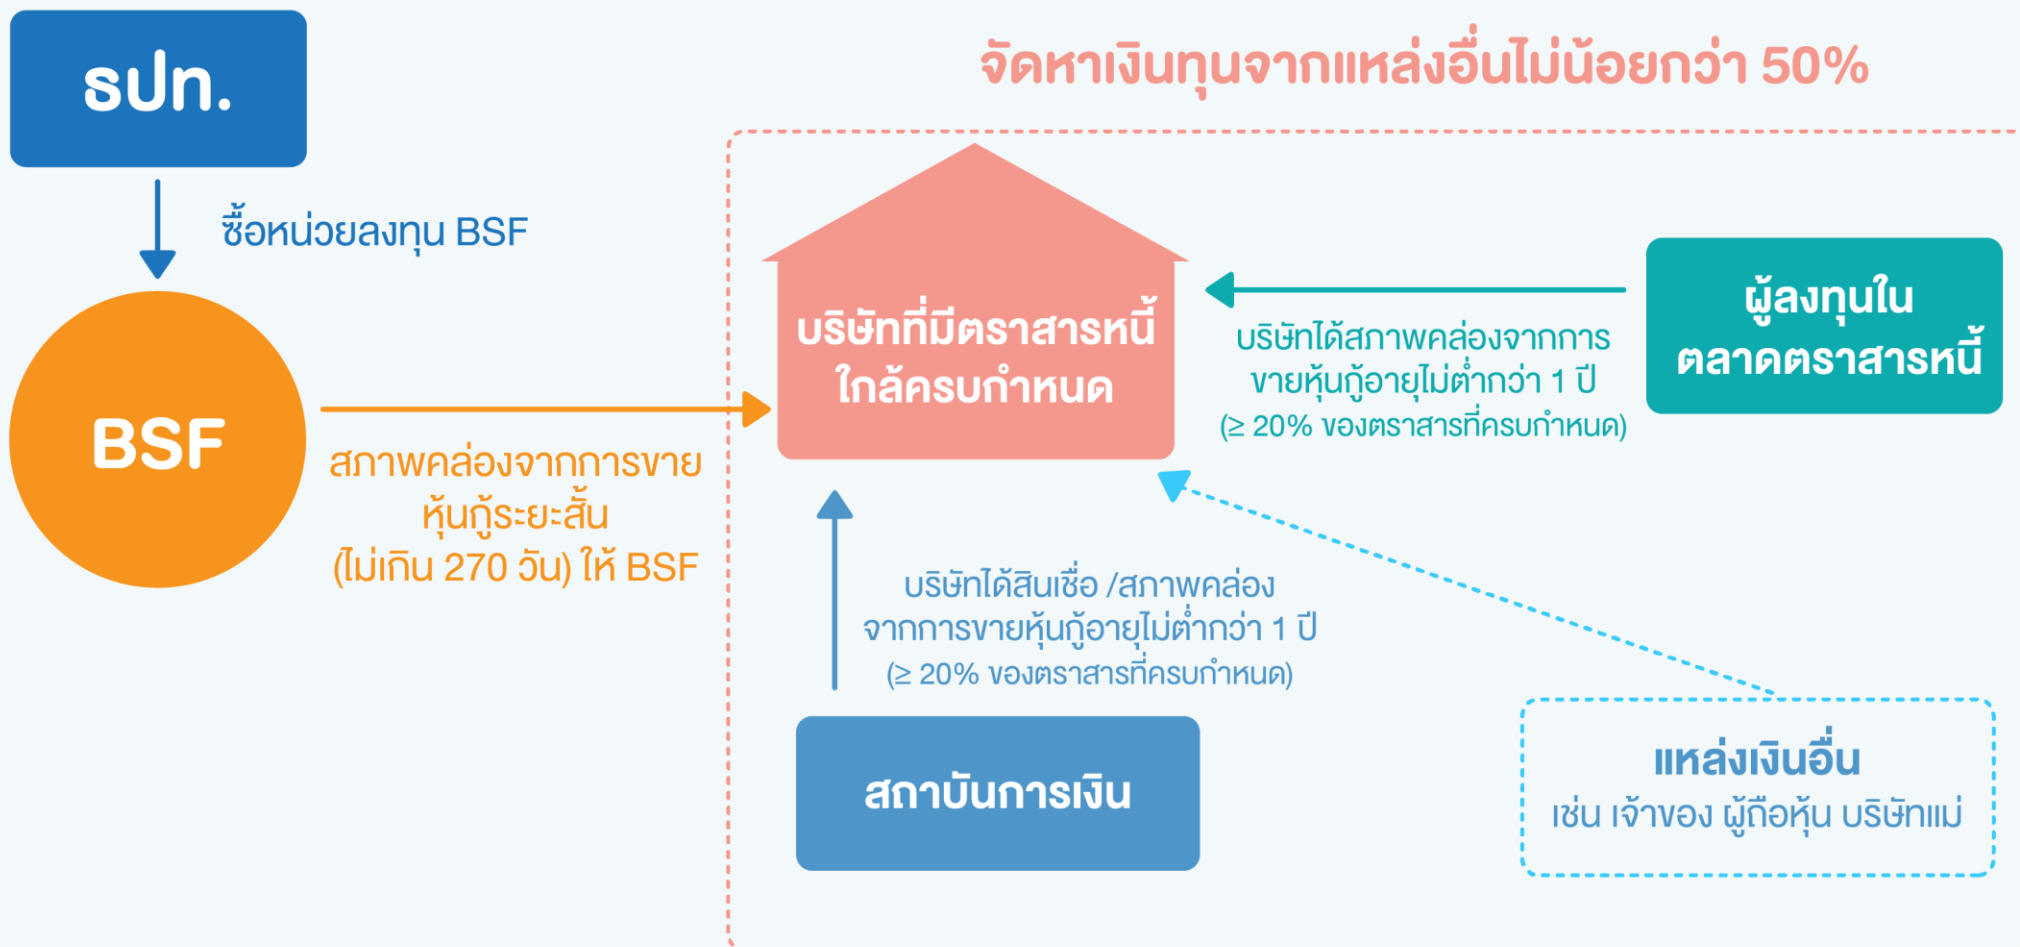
ธปท.

ซื้อหน่วยลงทุน BSF

BSF

สภาพคล่องจากการขายหุ้นกู้ระยะสั้น (ไม่เกิน 270 วัน) ให้ BSF

จัดหาเงินทุนจากแหล่งอื่นไม่น้อยกว่า 50%

บริษัทที่มีตราสารหนี้ใกล้ครบกำหนด

บริษัทได้สภาพคล่องจากการขายหุ้นกู้อายุไม่ต่ำกว่า 1 ปี ($\geq$ 20% ของตราสารที่ครบกำหนด)

ผู้ลงทุนในตลาดตราสารหนี้

บริษัทได้สินเชื่อ /สภาพคล่องจากการขายหุ้นกู้อายุไม่ต่ำกว่า 1 ปี ($\geq$ 20% ของตราสารที่ครบกำหนด)

สถาบันการเงิน

แหล่งเงินอื่น
เช่น เจ้าของ ผู้ถือหุ้น บริษัทแม่